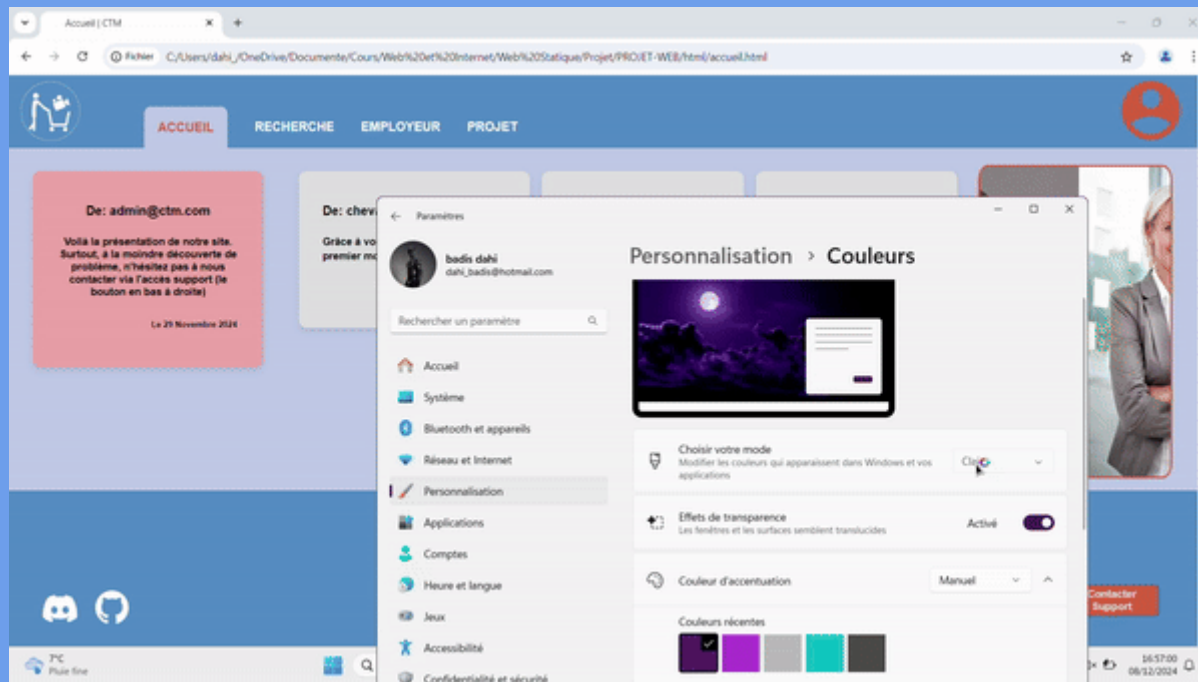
Accueil | CTM

Fichier C:/Users/dahi_/OneDrive/Documents/Cours/Web%20et%20Internet/Web%20Statique/Projet/PROJET-WEB/html/accueil.html

ACCUEIL RECHERCHE EMPLOYEUR PROJET

De: admin@ctm.com

Voilà la présentation de notre site. Surtout, à la moindre découverte de problème, n'hésitez pas à nous contacter via l'accès support (le bouton en bas à droite)

Le 29 Novembre 2024

De: chev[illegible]

Grâce à vo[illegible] premier mo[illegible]

Paramètres

badis dahi
dahi_badis@hotmail.com

Rechercher un paramètre

Accueil
Système
Bluetooth et appareils
Réseau et Internet
Personnalisation
Applications
Comptes
Heure et langue
Jeux
Accessibilité
Confidentialité et sécurité

Personnalisation > Couleurs

Choisir votre mode
Modifier les couleurs qui apparaissent dans Windows et vos applications
Clair

Effets de transparence
Les fenêtres et les surfaces semblent translucides
Activé

Couleur d'accentuation
Manuel

Couleurs récentes

Contacter Support

7°C
Pluie fine

16:57:00
08/12/2024